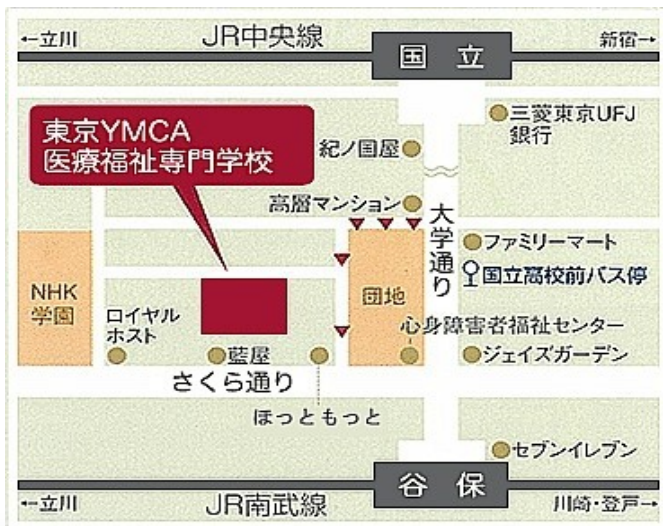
←立川
JR中央線
国立
新宿→
東京YMCA
医療福祉専門学校
三菱東京UFJ
銀行
紀ノ国屋
高層マンション
大学通り
ファミリーマート
国立高校前バス停
NHK
学園
ロイヤル
ホスト
団地
心身障害者福祉センター
藍屋
ジェイズガーデン
さくら通り
ほっともっと
セブンイレブン
谷保
←立川
JR南武線
川崎・登戸→